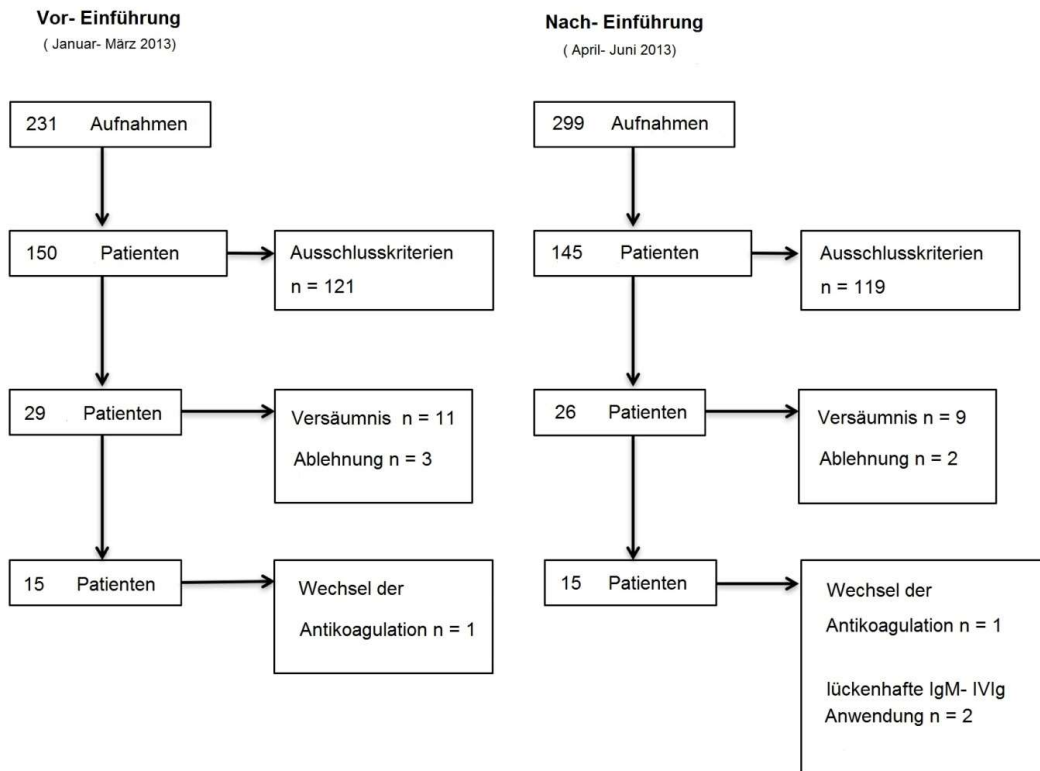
Vor- Einführung
( Januar- März 2013)

231 Aufnahmen

150 Patienten

Ausschlusskriterien
n = 121

29 Patienten

Versäumnis n = 11
Ablehnung n = 3

15 Patienten

Wechsel der
Antikoagulation n = 1

Nach- Einführung
( April- Juni 2013)

299 Aufnahmen

145 Patienten

Ausschlusskriterien
n = 119

26 Patienten

Versäumnis n = 9
Ablehnung n = 2

15 Patienten

Wechsel der
Antikoagulation n = 1

lückenhafte IgM- IVIg
Anwendung n = 2